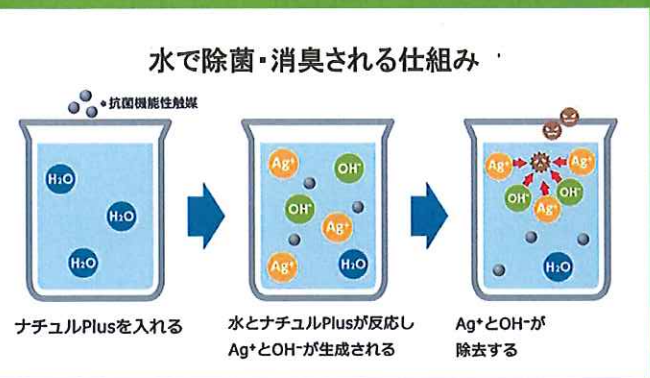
水で除菌・消臭される仕組み

●抗菌機能性触媒

$H_2O$
$H_2O$
$H_2O$

$Ag^+$
$OH^-$
$OH^-$
$Ag^+$
$Ag^+$
$H_2O$

$Ag^+$
$Ag^+$
$OH^-$
$OH^-$
$Ag^+$
$H_2O$

ナチュルPlusを入れる

水とナチュルPlusが反応し $Ag^+$とOH$^-$が生成される

$Ag^+$とOH$^-$が除去する